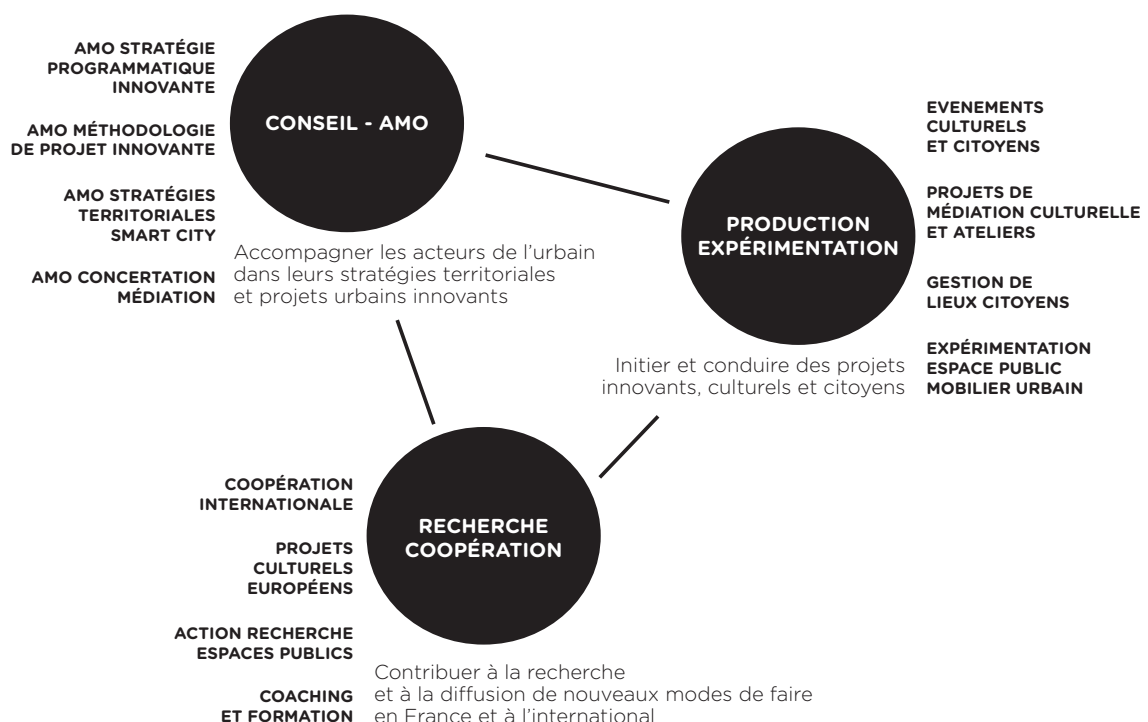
AMO STRATÉGIE PROGRAMMATIQUE INNOVANTE

AMO MÉTHODOLOGIE DE PROJET INNOVANTE

AMO STRATÉGIES TERRITORIALES SMART CITY

AMO CONCERTATION MÉDIATION

CONSEIL - AMO

Accompagner les acteurs de l'urbain dans leurs stratégies territoriales et projets urbains innovants

PRODUCTION EXPÉRIMENTATION

EVENEMENTS CULTURELS ET CITOYENS

PROJETS DE MÉDIATION CULTURELLE ET ATELIERS

GESTION DE LIEUX CITOYENS

EXPÉRIMENTATION ESPACE PUBLIC MOBILIER URBAIN

Initier et conduire des projets innovants, culturels et citoyens

COOPÉRATION INTERNATIONALE

PROJETS CULTURELS EUROPÉENS

ACTION RECHERCHE ESPACES PUBLICS

COACHING ET FORMATION

RECHERCHE COOPÉRATION

Contribuer à la recherche et à la diffusion de nouveaux modes de faire en France et à l'international